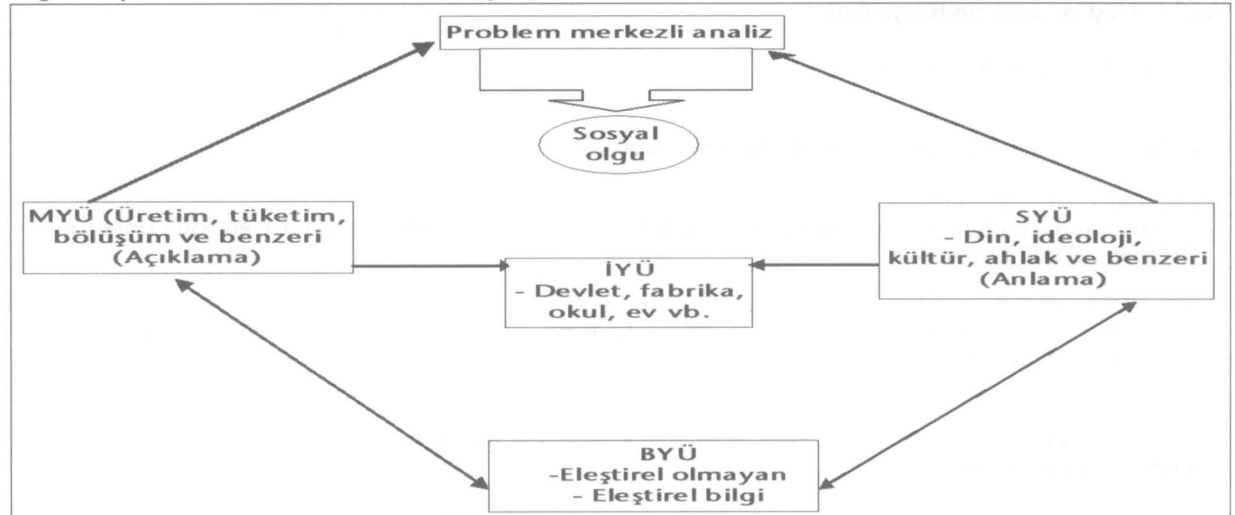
Problem merkezli analiz

Sosyal olgu

MYÜ (Üretim, tüketim, bölüşüm ve benzeri (Açıklama)

İYÜ
- Devlet, fabrika, okul, ev vb.

SYÜ
- Din, ideoloji, kültür, ahlak ve benzeri (Anlama)

BYÜ
-Eleştirel olmayan
- Eleştirel bilgi